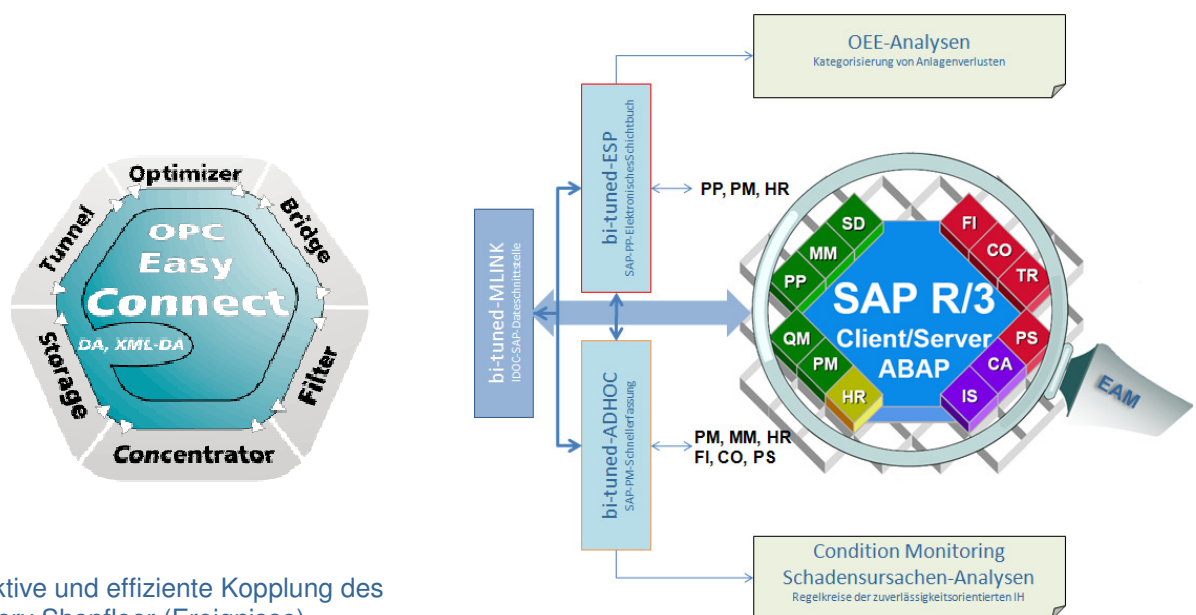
Optimizer
Bridge
Filter
Concentrator
Storage
Tunnel
OPC
Easy
Connect
DA, XML-DA

ktive und effiziente Kopplung des
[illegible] Shopfloor (Ereignisse)

OEE-Analysen
Kategorisierung von Anlagenverlusten

bi-tuned-ESP
SAP-PP-ElektronischesSchichtbuch

PP, PM, HR

bi-tuned-MLINK
IDOC-SAP-Dateschnittstelle

bi-tuned-ADHOC
SAP-PM-Schnellerfassung

PM, MM, HR
FI, CO, PS

SD
MM
PP
QM
PM
HR
FI
CO
TR
PS
CA
IS
SAP R/3
Client/Server
ABAP
EAM

Condition Monitoring
Schadensursachen-Analysen
Regelkreise der zuverlässigkeitsorientierten IH